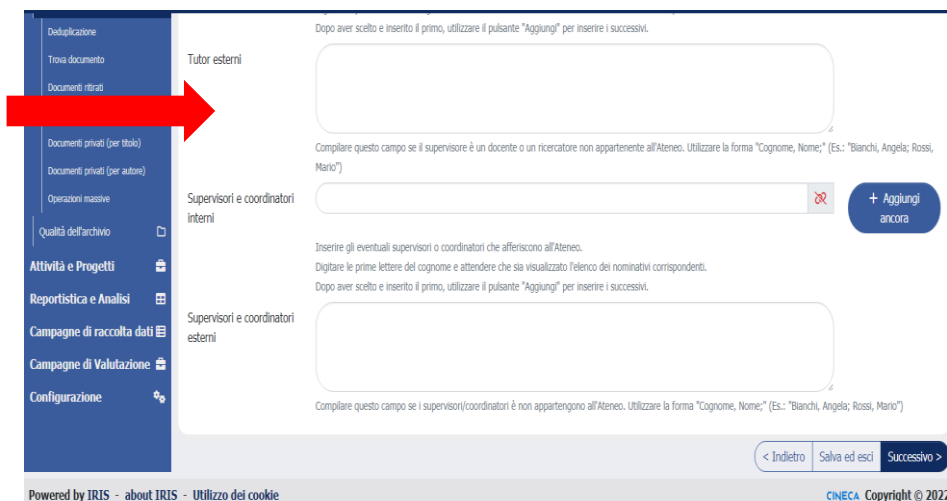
Deduplicazione
Trova documento
Documenti ritirati

Documenti privati (per titolo)
Documenti privati (per autore)
Operazioni massive
Qualità dell'archivio
Attività e Progetti
Reportistica e Analisi
Campagne di raccolta dati
Campagne di Valutazione
Configurazione

Dopo aver scelto e inserito il primo, utilizzare il pulsante "Aggiungi" per inserire i successivi.

Tutor esterni

Compilare questo campo se il supervisore è un docente o un ricercatore non appartenente all'Ateneo. Utilizzare la forma "Cognome, Nome;" (Es.: "Bianchi, Angela; Rossi, Mario")

Supervisori e coordinatori interni

+ Aggiungi ancora

Inserire gli eventuali supervisori o coordinatori che afferiscono all'Ateneo.
Digitare le prime lettere del cognome e attendere che sia visualizzato l'elenco dei nominativi corrispondenti.
Dopo aver scelto e inserito il primo, utilizzare il pulsante "Aggiungi" per inserire i successivi.

Supervisori e coordinatori esterni

Compilare questo campo se i supervisori/coordinatori è non appartengono all'Ateneo. Utilizzare la forma "Cognome, Nome;" (Es.: "Bianchi, Angela; Rossi, Mario")

< Indietro Salva ed esci Successivo >

Powered by IRIS - about IRIS - Utilizzo dei cookie

CINECA Copyright © 202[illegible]